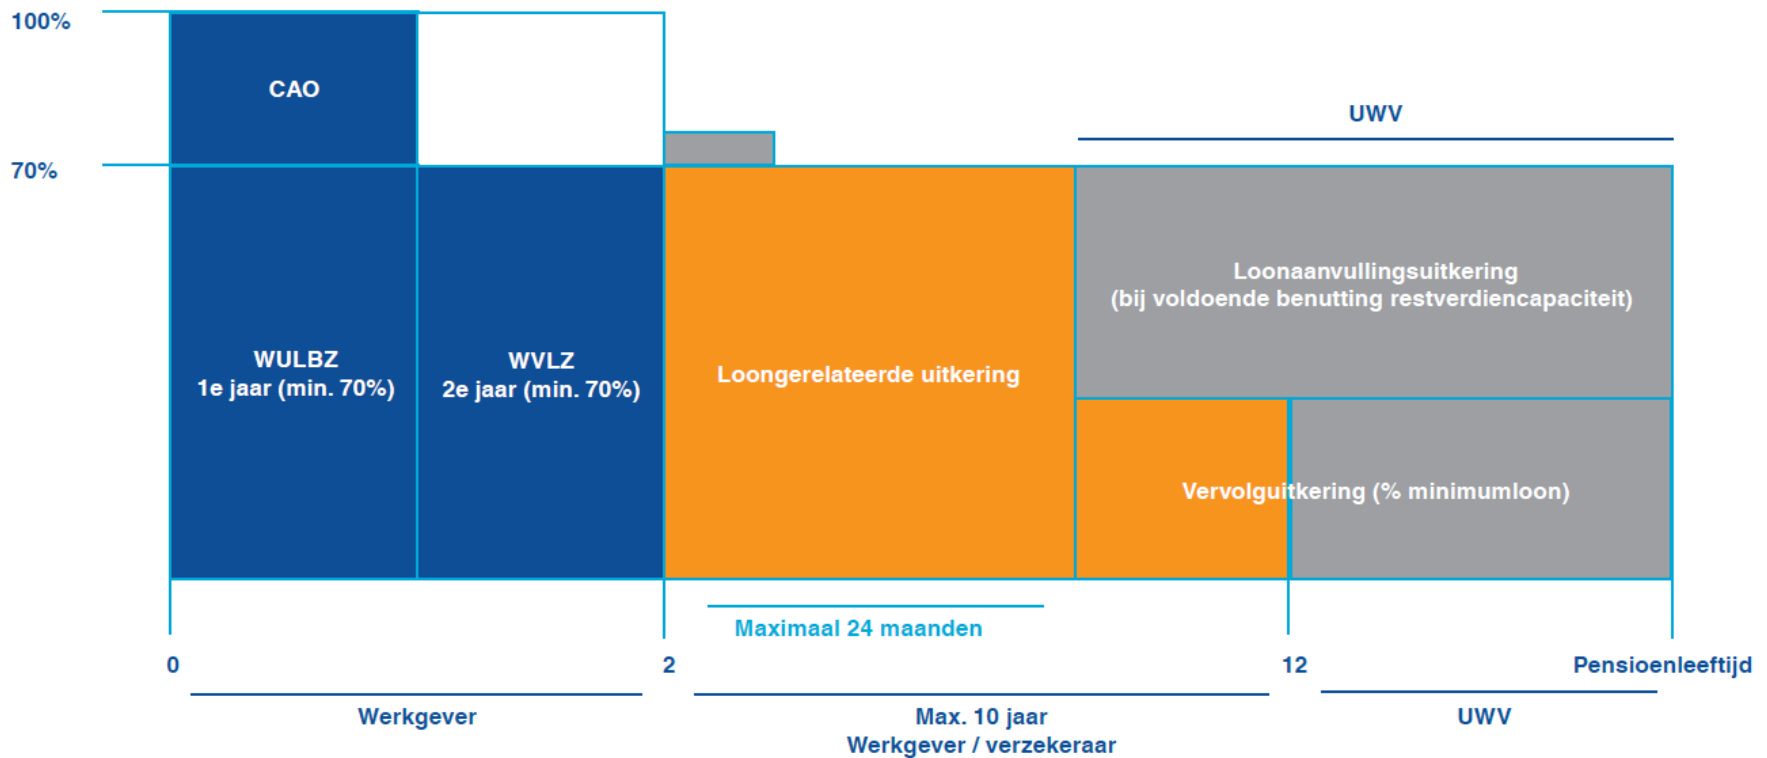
100%

70%

CAO

WULBZ
1e jaar (min. 70%)

WVLZ
2e jaar (min. 70%)

Loongerelateerde uitkering

UWV

Loonaanvullingsuitkering
(bij voldoende benutting restverdiencapaciteit)

Vervolguitkering (% minimumloon)

Maximaal 24 maanden

0

2

12

Pensioenleeftijd

Werkgever

Max. 10 jaar
Werkgever / verzekeraar

UWV